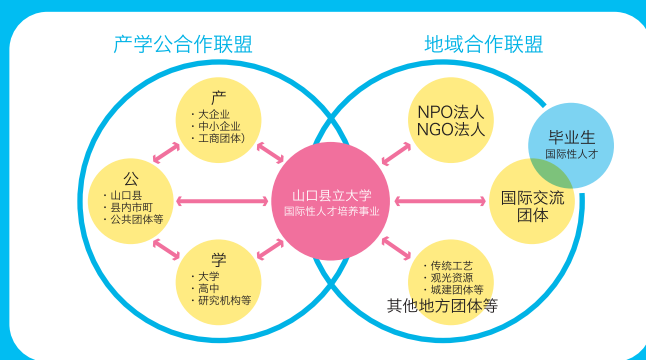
产学公合作联盟

地域合作联盟

产
・大企业
・中小企业
・工商团体)

公
・山口县
・县内市町
・公共团体等

学
・大学
・高中
・研究机构等

山口县立大学
国际性人才培养事业

NPO法人
NGO法人

毕业生
国际性人才

国际交流
团体

・传统工艺
・观光资源
・城建团体等
其他地方团体等